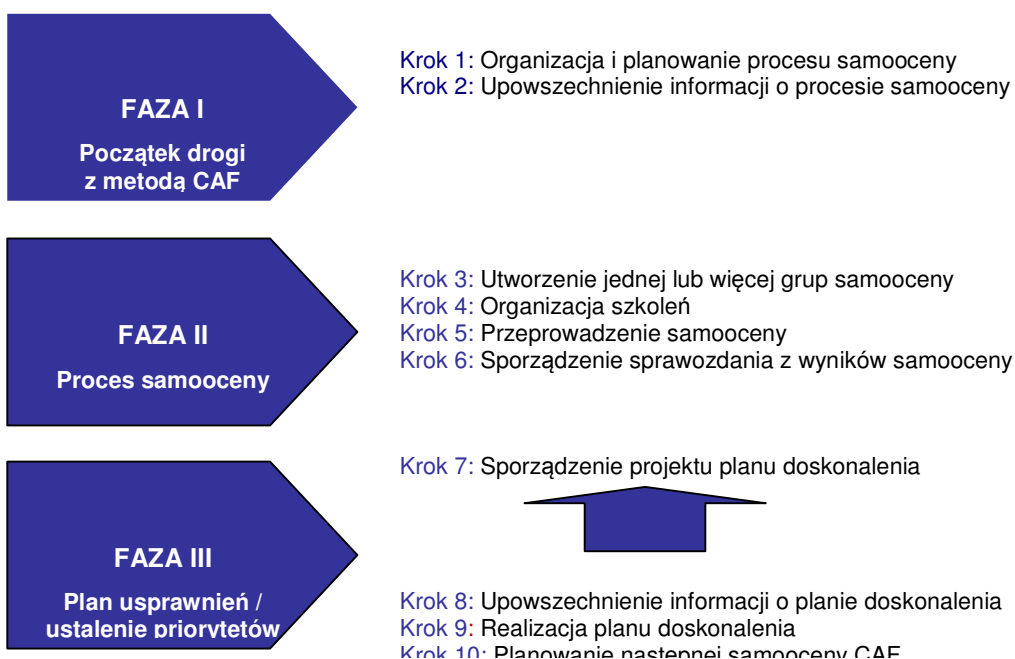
FAZA I

Początek drogi z metodą CAF

Krok 1: Organizacja i planowanie procesu samooceny
Krok 2: Upowszechnienie informacji o procesie samooceny

FAZA II

Proces samooceny

Krok 3: Utworzenie jednej lub więcej grup samooceny
Krok 4: Organizacja szkoleń
Krok 5: Przeprowadzenie samooceny
Krok 6: Sporządzenie sprawozdania z wyników samooceny

FAZA III

Plan usprawnień / ustalenie priorytetów

Krok 7: Sporządzenie projektu planu doskonalenia

Krok 8: Upowszechnienie informacji o planie doskonalenia
Krok 9: Realizacja planu doskonalenia
Krok 10: Planowanie następnej samooceny CAF